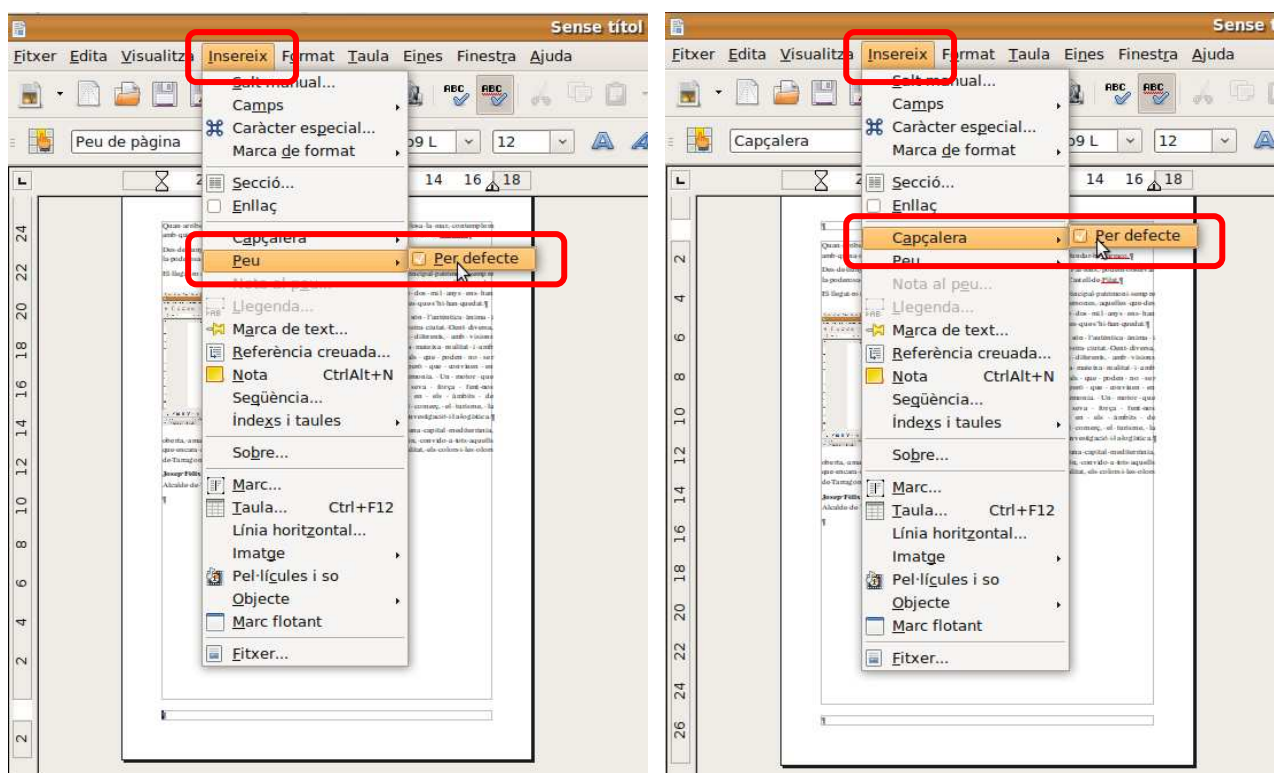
Sense títol

Fitxer Edita Visualitza Insereix Format Taula Eines Finestra Ajuda

Peu de pàgina

12

Salt manual...
Camps
Caràcter especial...
Marca de format
Secció...
Enllaç
Capçalera
Peu
Per defecte
Nota al peu...
Llegenda...
Marca de text...
Referència creuada...
Nota CtrlAlt+N
Seqüència...
Índexs i taules
Sobre...
Marc...
Taula... Ctrl+F12
Línia horitzontal...
Imatge
Pel·lícules i so
Objecte
Marc flotant
Fitxer...

Sense títol

Fitxer Edita Visualitza Insereix Format Taula Eines Finestra Ajuda

Capçalera

12

Salt manual...
Camps
Caràcter especial...
Marca de format
Secció...
Enllaç
Capçalera
Per defecte
Peu
Nota al peu...
Llegenda...
Marca de text...
Referència creuada...
Nota CtrlAlt+N
Seqüència...
Índexs i taules
Sobre...
Marc...
Taula... Ctrl+F12
Línia horitzontal...
Imatge
Pel·lícules i so
Objecte
Marc flotant
Fitxer...